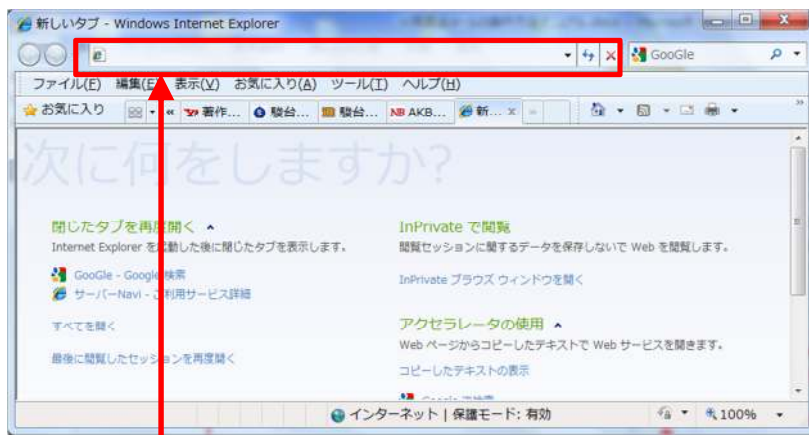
新しいタブ - Windows Internet Explorer

GooGle

ファイル(F) 編集(E) 表示(V) お気に入り(A) ツール(T) ヘルプ(H)

お気に入り

著作… 駿台… 駿台… AKB… 新… ×

次に何をしますか?

閉じたタブを再度開く

Internet Explorer を起動した後に閉じたタブを表示します。

GooGle - Google 検索

サーバーNavi - ご利用サービス詳細

すべてを開く

最後に閲覧したセッションを再度開く

InPrivate で閲覧

閲覧セッションに関するデータを保存しないで Web を閲覧します。

InPrivate ブラウズ ウィンドウを開く

アクセラレータの使用

Web ページからコピーしたテキストで Web サービスを開きます。

コピーしたテキストの表示

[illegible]

インターネット | 保護モード: 有効

100%